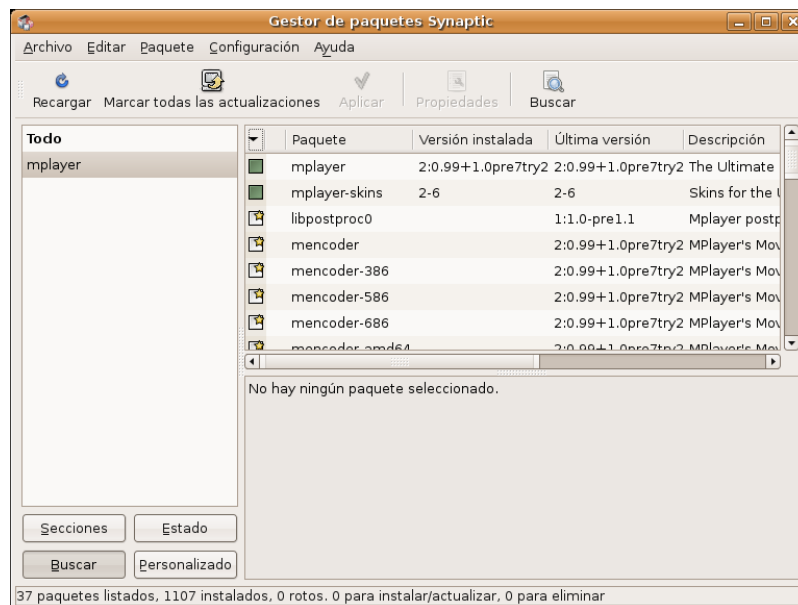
Gestor de paquetes Synaptic

Archivo Editar Paquete Configuración Ayuda

Recargar Marcar todas las actualizaciones Aplicar Propiedades Buscar

Todo
mplayer

| | Paquete | Versión instalada | Última versión | Descripción |
|---|---|---|---|---|
| | mplayer | 2:0.99+1.0pre7try2 | 2:0.99+1.0pre7try2 | The Ultimate |
| | mplayer-skins | 2-6 | 2-6 | Skins for the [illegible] |
| | libpostproc0 | | 1:1.0-pre1.1 | Mplayer postp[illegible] |
| | mencoder | | 2:0.99+1.0pre7try2 | MPlayer's Mov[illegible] |
| | mencoder-386 | | 2:0.99+1.0pre7try2 | MPlayer's Mov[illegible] |
| | mencoder-586 | | 2:0.99+1.0pre7try2 | MPlayer's Mov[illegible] |
| | mencoder-686 | | 2:0.99+1.0pre7try2 | MPlayer's Mov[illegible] |
| | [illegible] | | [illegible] | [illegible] |

No hay ningún paquete seleccionado.

Secciones Estado
Buscar Personalizado

37 paquetes listados, 1107 instalados, 0 rotos. 0 para instalar/actualizar, 0 para eliminar